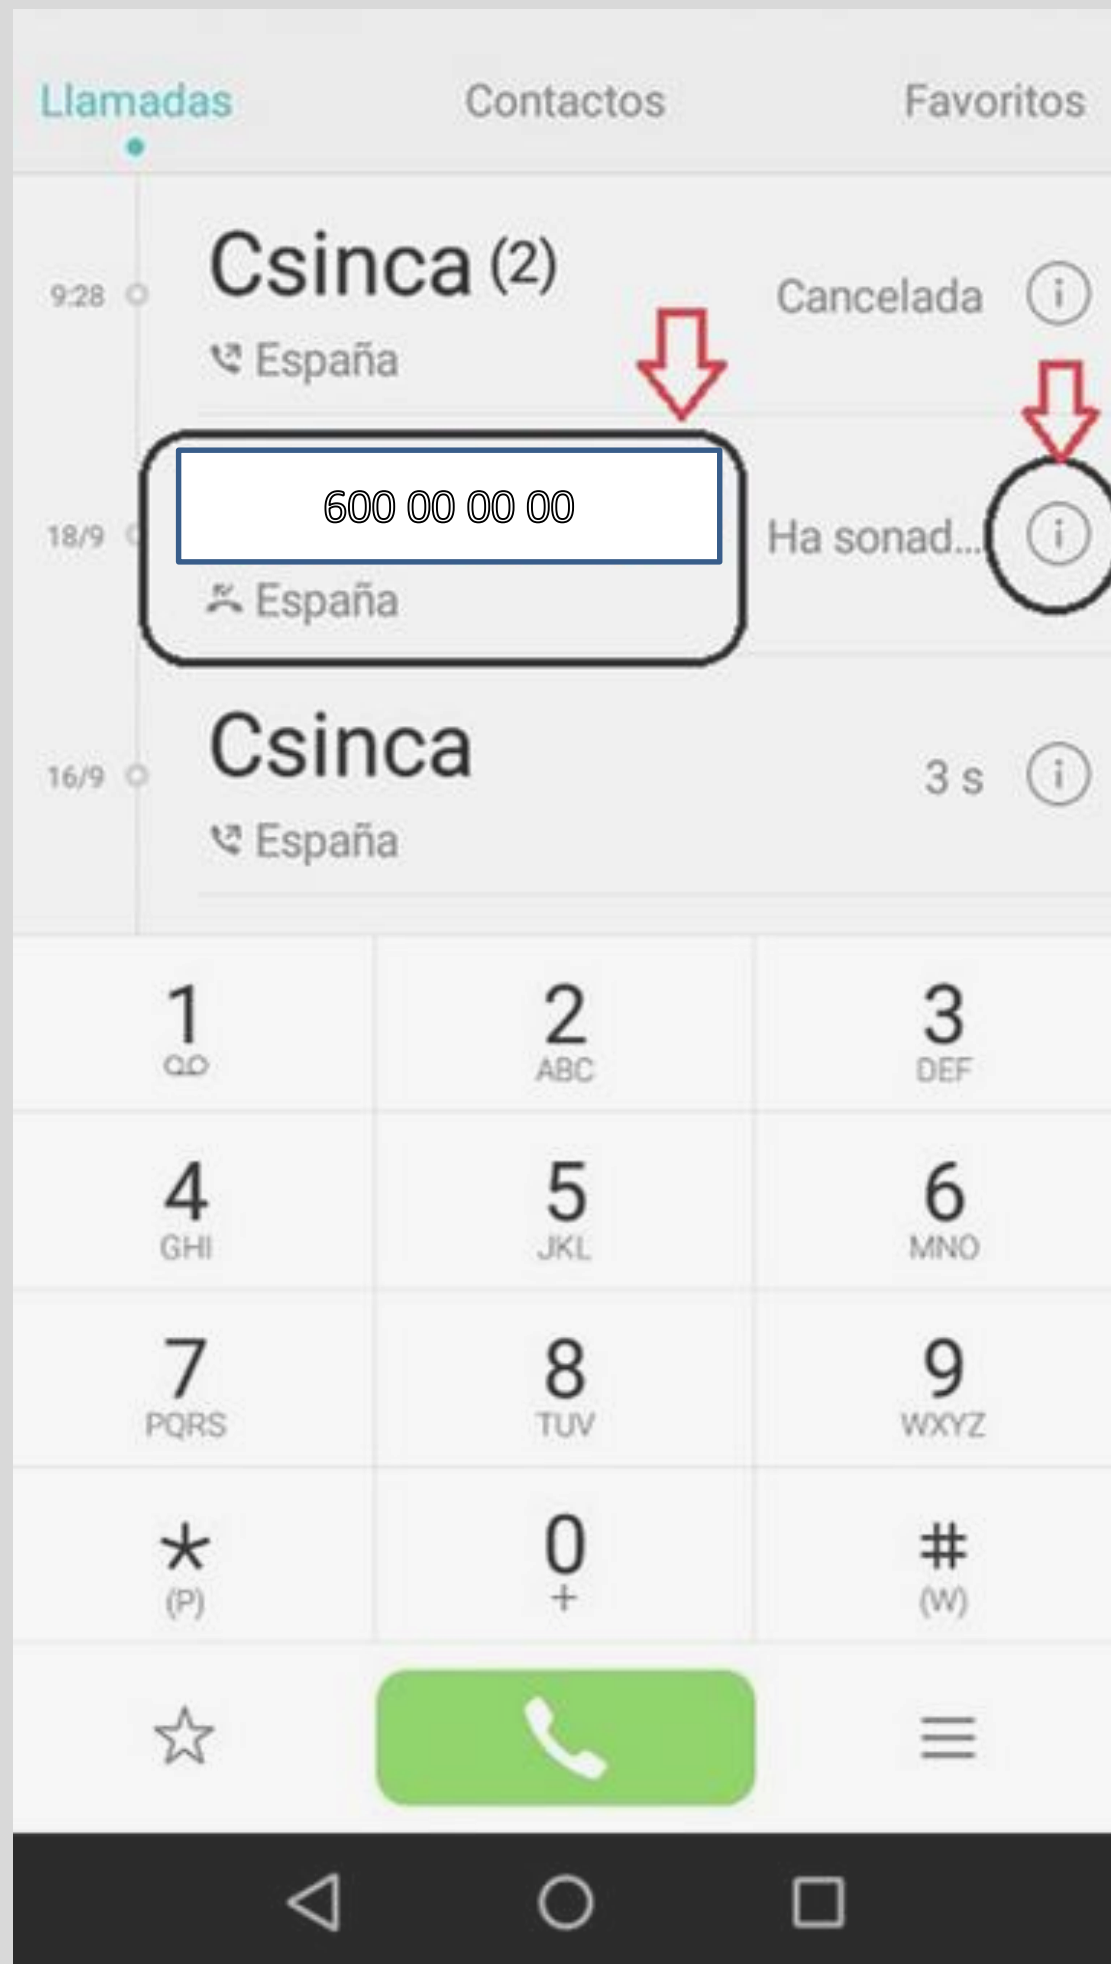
Llamadas Contactos Favoritos

9:28 Csinca (2) Cancelada
España

18/9 600 00 00 00 Ha sonad...
España

16/9 Csinca 3 s
España

1
QO

2
ABC

3
DEF

4
GHI

5
JKL

6
MNO

7
PQRS

8
TUV

9
WXYZ

*
(P)

0
+

#
(W)